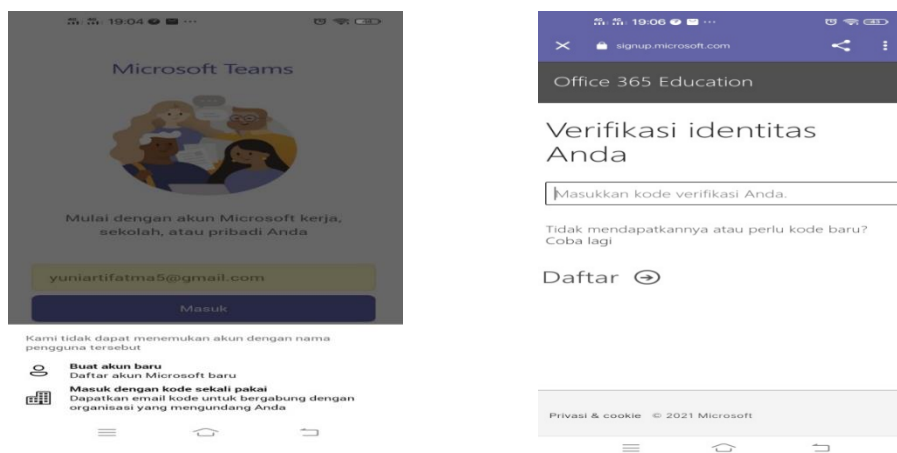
19:04

Microsoft Teams

Mulai dengan akun Microsoft kerja, sekolah, atau pribadi Anda

yuniartifatma5@gmail.com

Masuk

Kami tidak dapat menemukan akun dengan nama pengguna tersebut

Buat akun baru
Daftar akun Microsoft baru

Masuk dengan kode sekali pakai
Dapatkan email kode untuk bergabung dengan organisasi yang mengundang Anda

19:06

signup.microsoft.com

Office 365 Education

Verifikasi identitas Anda

Masukkan kode verifikasi Anda.

Tidak mendapatkannya atau perlu kode baru? Coba lagi

Daftar

Privasi & cookie © 2021 Microsoft